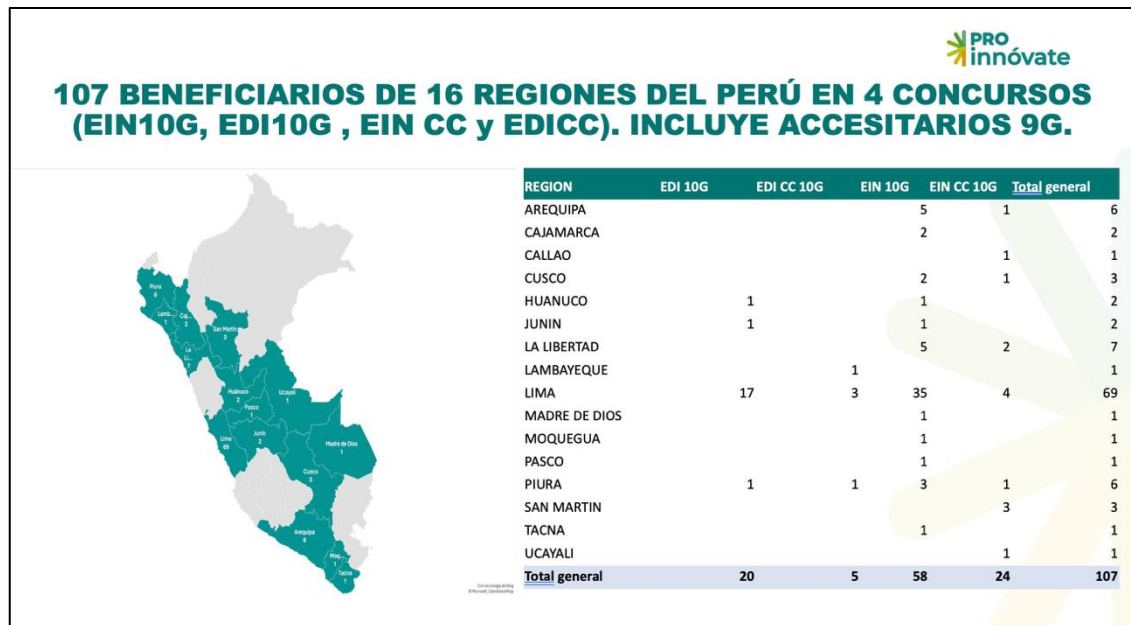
PRO innóvate

107 BENEFICIARIOS DE 16 REGIONES DEL PERÚ EN 4 CONCURSOS (EIN10G, EDI10G , EIN CC y EDICC). INCLUYE ACCESITARIOS 9G.

Piura 6
Lamb. 1
Caj. 2
La Li. 7
San Martin 3
Huanuco 2
Ucayali 1
Pasco 1
Junin 2
Lima 69
Madre de Dios 1
Cusco 3
Arequipa 6
Moq. 1
Tacna 1

| REGION | EDI 10G | EDI CC 10G | EIN 10G | EIN CC 10G | Total general |
|---|---|---|---|---|---|
| AREQUIPA | | | 5 | 1 | 6 |
| CAJAMARCA | | | 2 | | 2 |
| CALLAO | | | | 1 | 1 |
| CUSCO | | | 2 | 1 | 3 |
| HUANUCO | 1 | | 1 | | 2 |
| JUNIN | 1 | | 1 | | 2 |
| LA LIBERTAD | | | 5 | 2 | 7 |
| LAMBAYEQUE | | 1 | | | 1 |
| LIMA | 17 | 3 | 35 | 4 | 69 |
| MADRE DE DIOS | | | 1 | | 1 |
| MOQUEGUA | | | 1 | | 1 |
| PASCO | | | 1 | | 1 |
| PIURA | 1 | 1 | 3 | 1 | 6 |
| SAN MARTIN | | | | 3 | 3 |
| TACNA | | | 1 | | 1 |
| UCAYALI | | | | 1 | 1 |
| Total general | 20 | 5 | 58 | 24 | 107 |